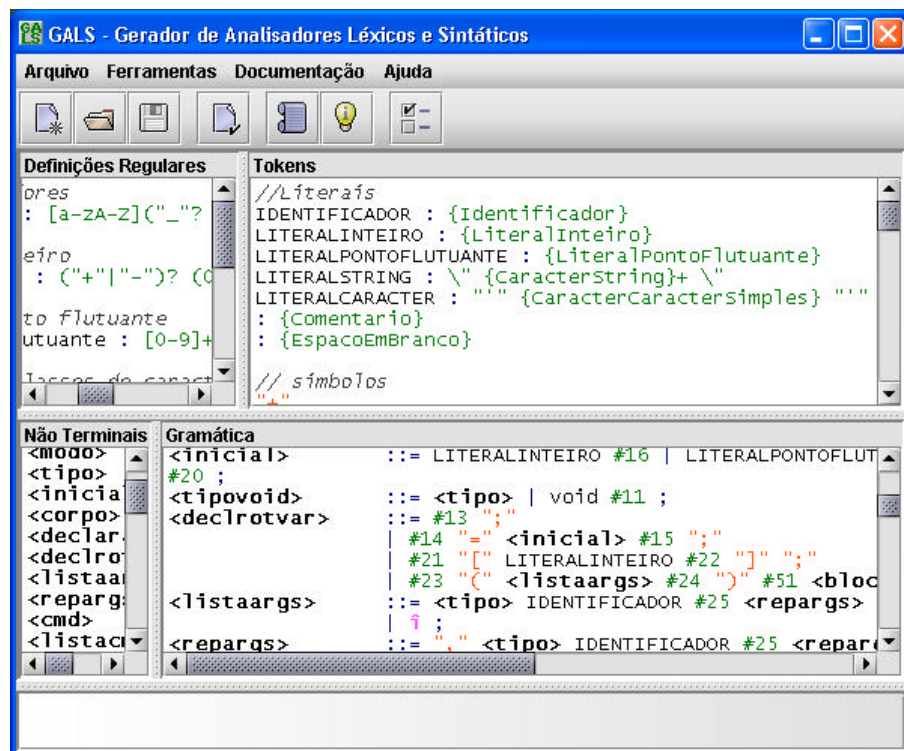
GALS - Gerador de Analisadores Léxicos e Sintáticos

Arquivo Ferramentas Documentação Ajuda

Definições Regulares

ores
: [a-zA-Z]("_"?

eiro
: ("+"|"-")? (0

to flutuante
utuante : [0-9]+

Tokens

//Literais
IDENTIFICADOR : {Identificador}
LITERALINTEIRO : {LiteralInteiro}
LITERALPONTOFLUTUANTE : {LiteralPontoFlutuante}
LITERALSTRING : \" {CaracterString}+ \"
LITERALCARACTER : "'" {CaracterCaracterSimples} "'"
: {Comentario}
: {EspacoEmBranco}

// símbolos

Não Terminais

<modo>
<tipo>
<inicial
<corpo>
<declar
<declro
<listaa
<repargs
<cmd>
<listac

Gramática

<inicial> ::= LITERALINTEIRO #16 | LITERALPONTOFLUT
#20 ;
<tipovoid> ::= <tipo> | void #11 ;
<declrotvar> ::= #13 ";"
| #14 "=" <inicial> #15 ";"
| #21 "[" LITERALINTEIRO #22 "]" ";"
| #23 "(" <listaargs> #24 ")" #51 <bloc
<listaargs> ::= <tipo> IDENTIFICADOR #25 <repargs>
| î ;
<repargs> ::= "," <tipo> IDENTIFICADOR #25 <repar